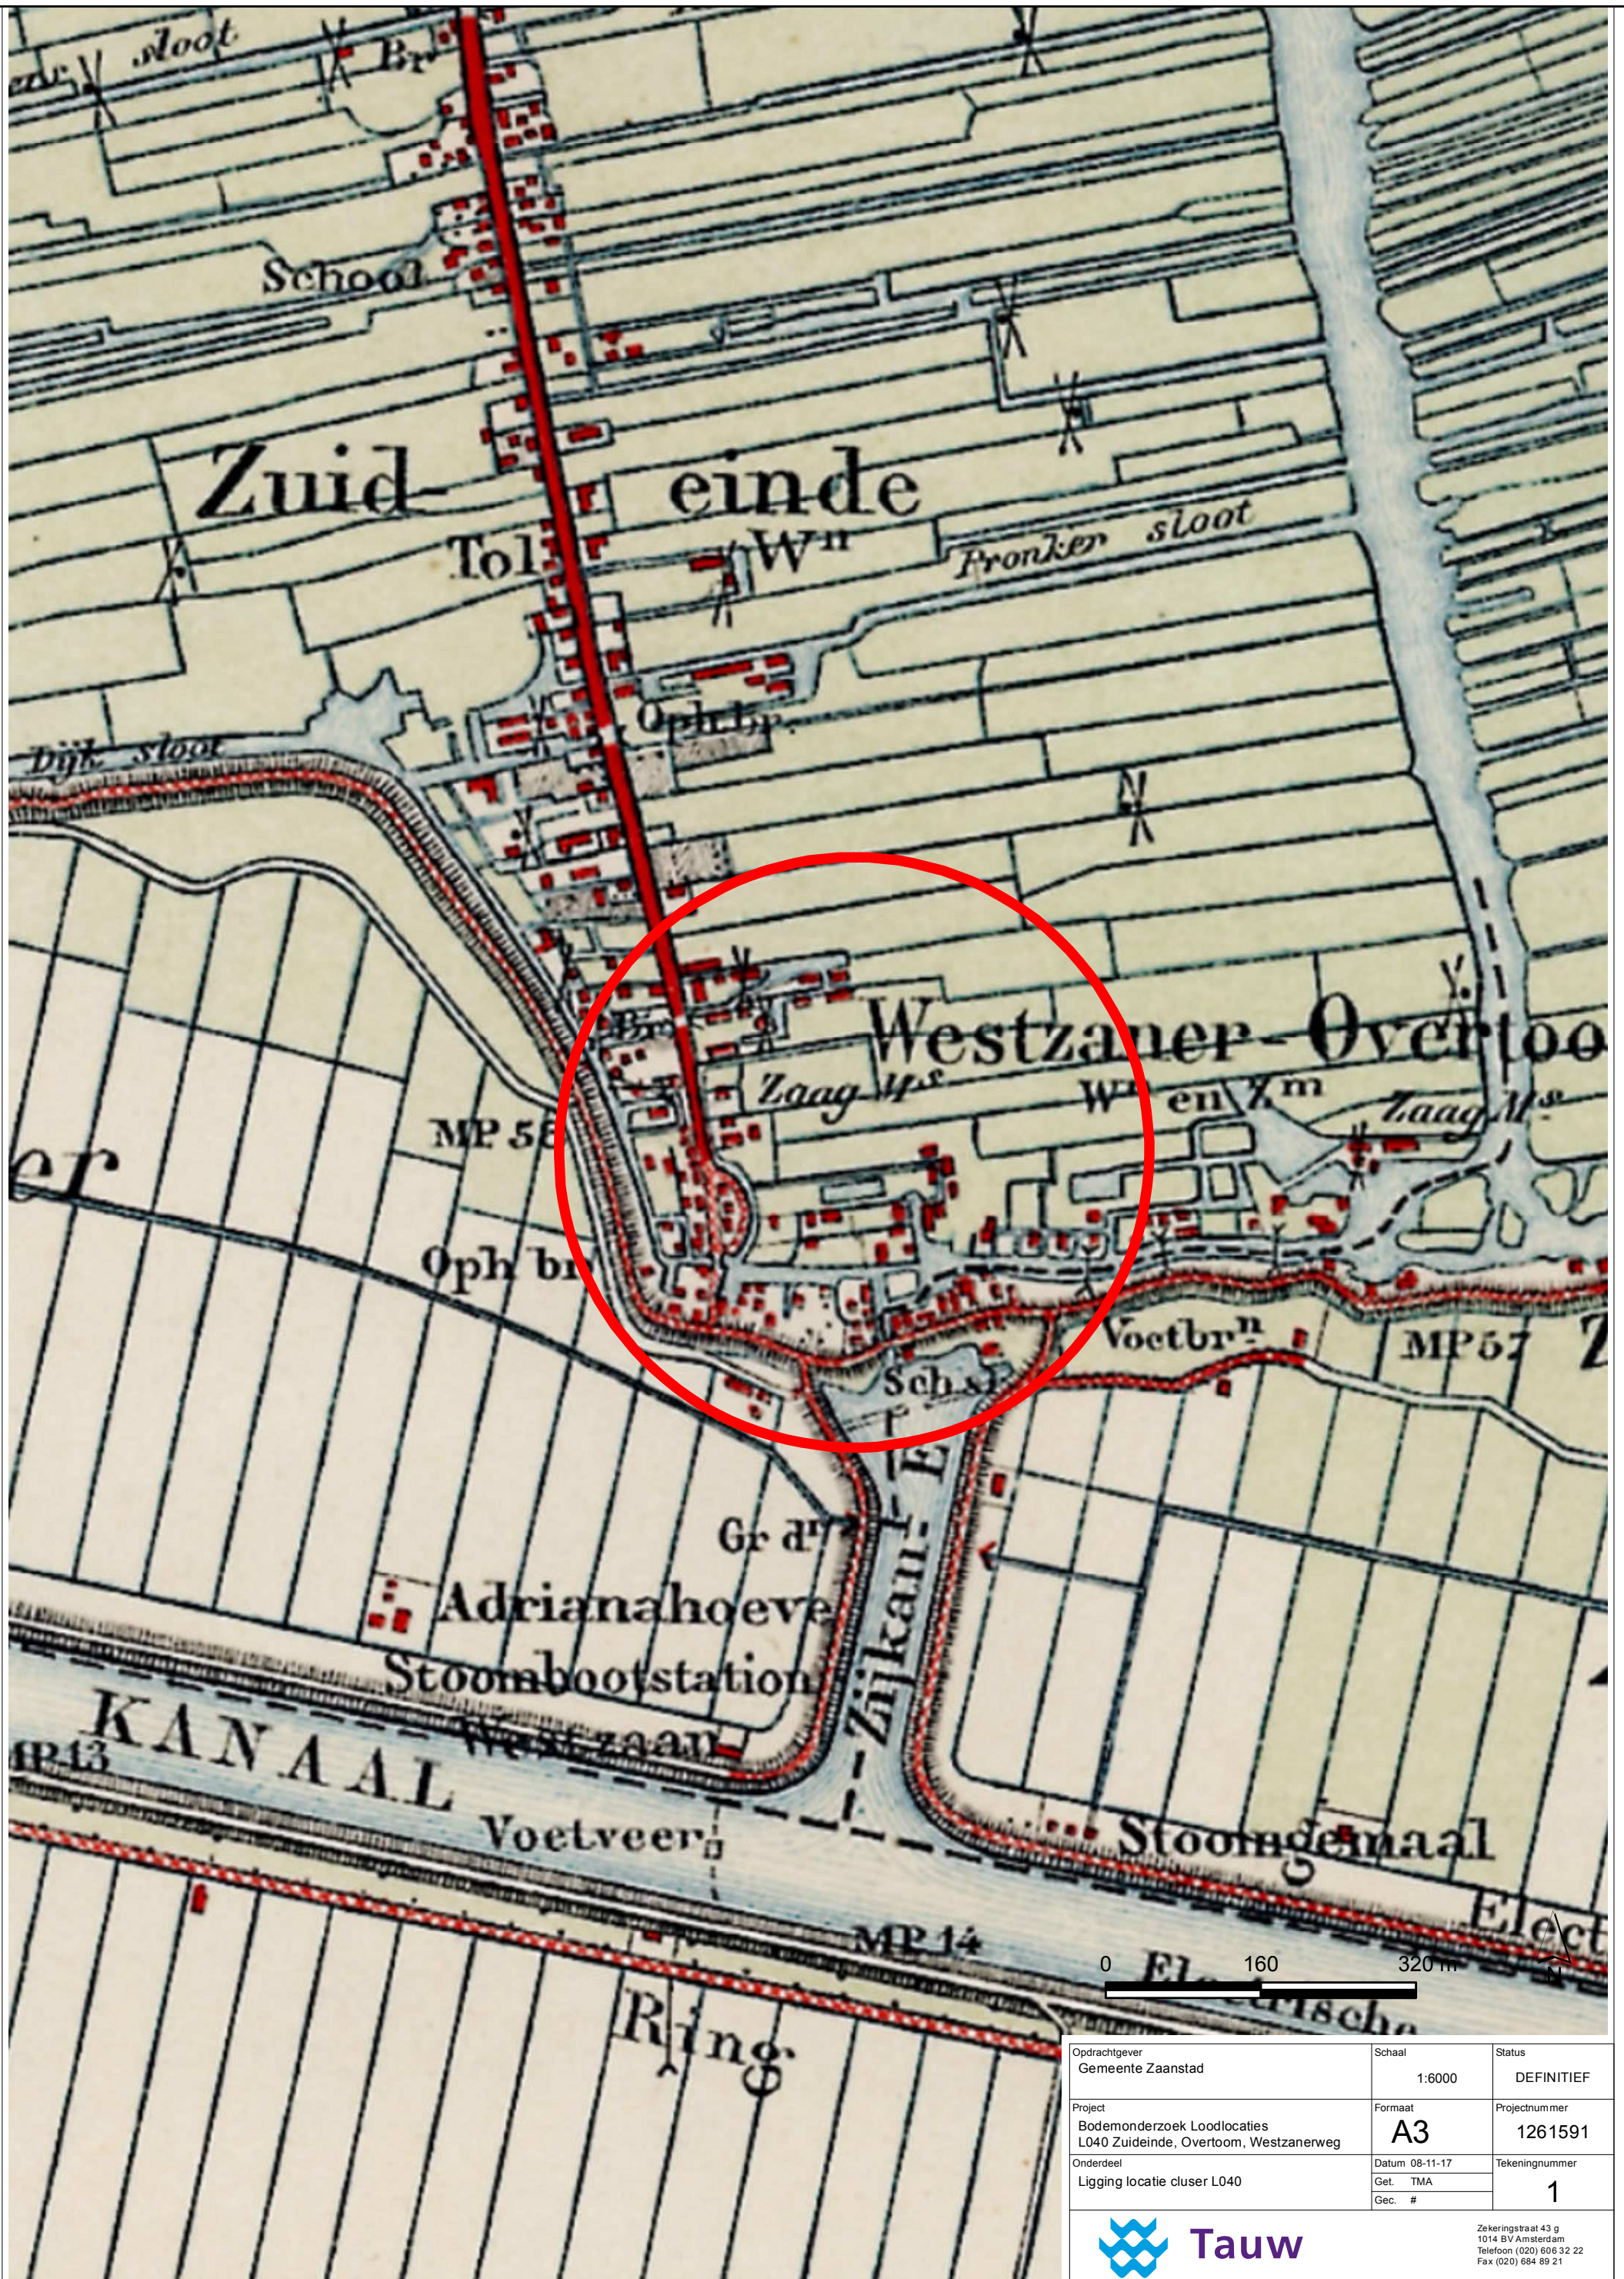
sloot
Br
School
Zuid-
einde
Tol
Wn
Pronker sloot
Oph.br.
Dijk sloot
Westzaner-Overtoo
Br
Zaag Mn
Wn en Zm
Zaag Mn
MP 56
er
Oph br
Voetbrn
MP 57
Sch.sl
Gr dn
Adrianahoeve
Stoombootstation
Westzaan
Zijkan. E
KANAAL
MP 13
Voetveer
Stoomgemaal
MP 14
Electrische
Ring
0
160
320 m

| Opdrachtgever Gemeente Zaanstad | Schaal 1:6000 | Status DEFINITIEF |
|---|---|---|
| Project Bodemonderzoek Loodlocaties L040 Zuideinde, Overtoom, Westzanerweg | Formaat A3 | Projectnummer 1261591 |
| Onderdeel Ligging locatie cluser L040 | Datum 08-11-17 Get. TMA Gec. # | Tekeningnummer 1 |

Tauw
Zekeringstraat 43 g
1014 BV Amsterdam
Telefoon (020) 606 32 22
Fax (020) 684 89 21